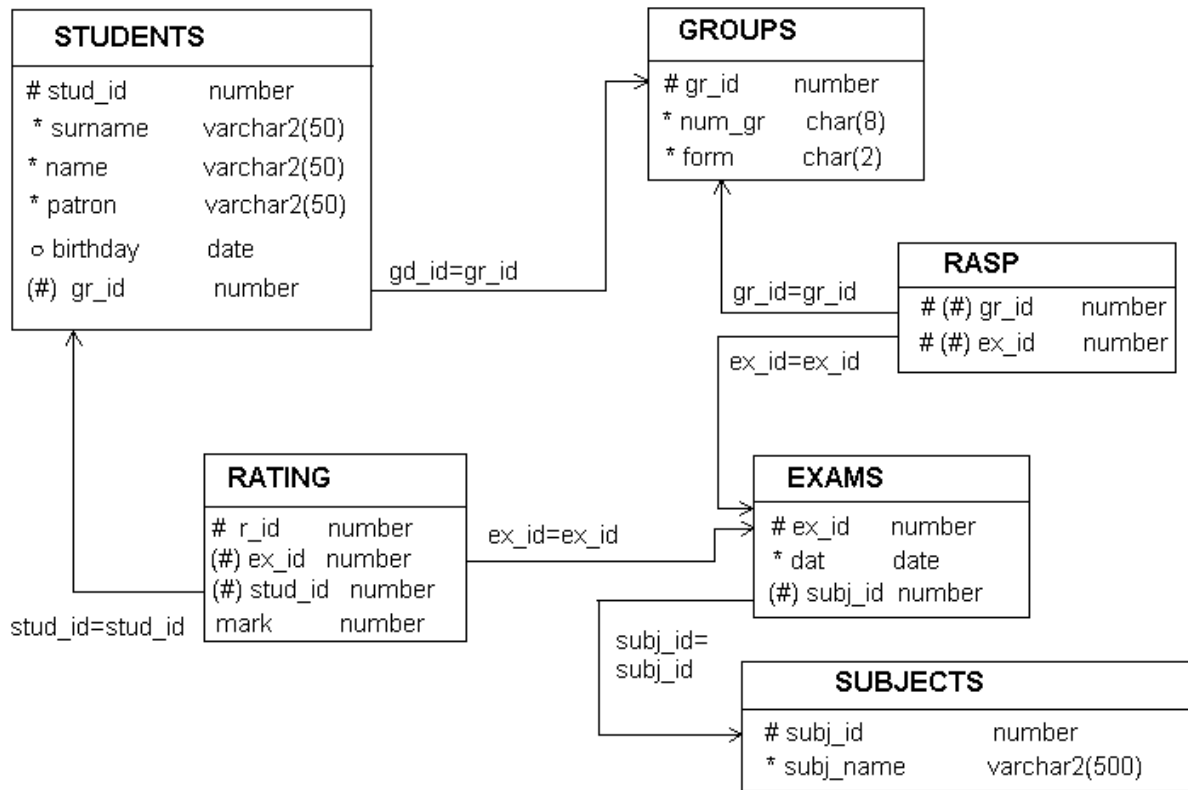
STUDENTS

| | |
|---|---|
| # stud_id | number |
| * surname | varchar2(50) |
| * name | varchar2(50) |
| * patron | varchar2(50) |
| o birthday | date |
| (#) gr_id | number |

GROUPS

| | |
|---|---|
| # gr_id | number |
| * num_gr | char(8) |
| * form | char(2) |

gd_id=gr_id

RASP

| | |
|---|---|
| # (#) gr_id | number |
| # (#) ex_id | number |

gr_id=gr_id

ex_id=ex_id

RATING

| | |
|---|---|
| # r_id | number |
| (#) ex_id | number |
| (#) stud_id | number |
| mark | number |

ex_id=ex_id

EXAMS

| | |
|---|---|
| # ex_id | number |
| * dat | date |
| (#) subj_id | number |

stud_id=stud_id

subj_id=
subj_id

SUBJECTS

| | |
|---|---|
| # subj_id | number |
| * subj_name | varchar2(500) |